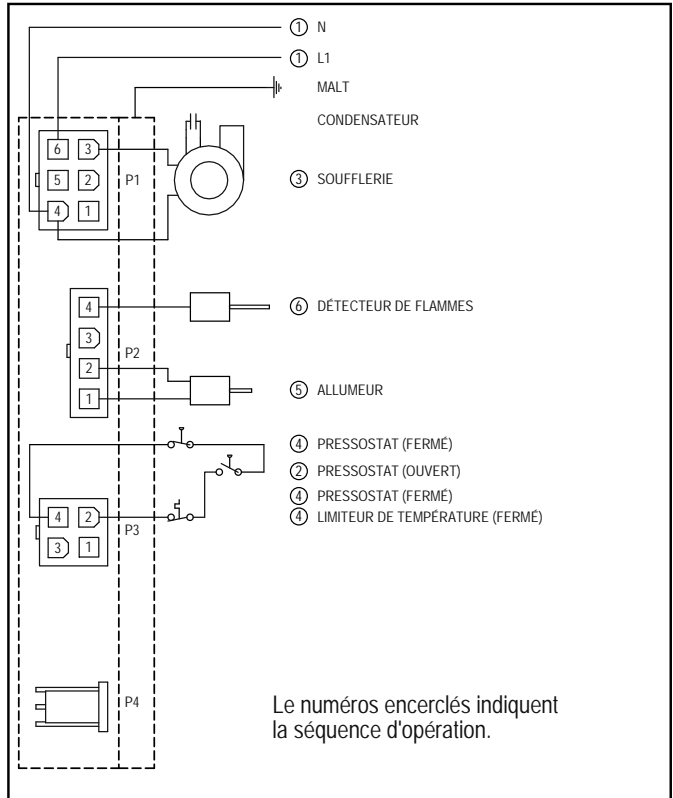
① N

① L1

MALT

CONDENSATEUR

6 3
5 2
4 1
P1

③ SOUFFLERIE

4
3
2
1
P2

⑥ DÉTECTEUR DE FLAMMES

⑤ ALLUMEUR

④ PRESSOSTAT (FERMÉ)
② PRESSOSTAT (OUVERT)
④ PRESSOSTAT (FERMÉ)
④ LIMITEUR DE TEMPÉRATURE (FERMÉ)

4 2
3 1
P3

P4

Le numéros encerclés indiquent la séquence d'opération.